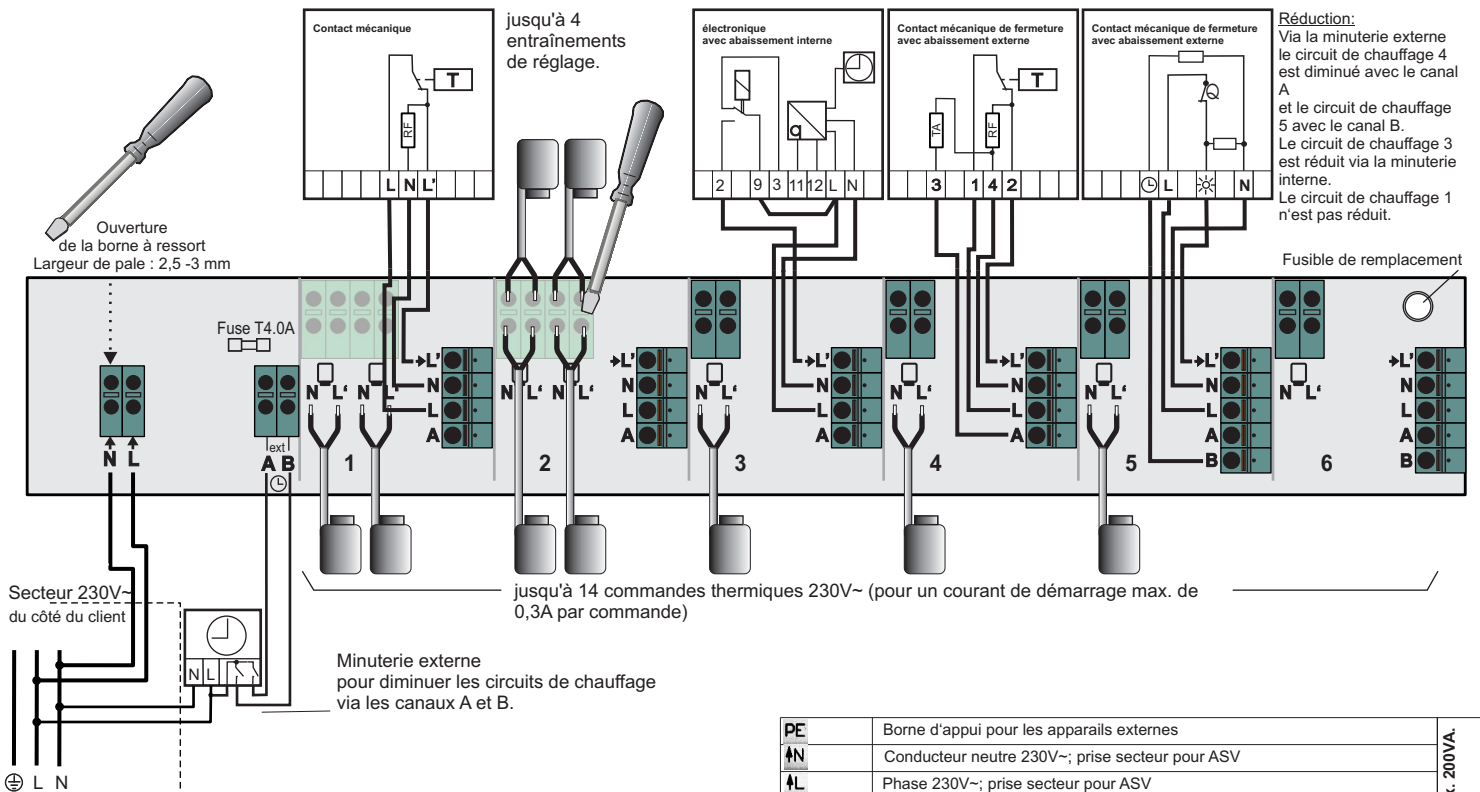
Contact mécanique

jusqu'à 4 entraînements de réglage.

électronique avec abaissement interne

Contact mécanique de fermeture avec abaissement externe

Contact mécanique de fermeture avec abaissement externe

Réduction:
Via la minuterie externe le circuit de chauffage 4 est diminué avec le canal A
et le circuit de chauffage 5 avec le canal B.
Le circuit de chauffage 3 est réduit via la minuterie interne.
Le circuit de chauffage 1 n'est pas réduit.

T
RF
L N L'

2 9 3 11 12 L N

TA RF T
3 1 4 2

L N

Ouverture de la borne à ressort
Largeur de pale : 2,5 -3 mm

Fusible de remplacement

Fuse T4.0A

L' N L A
N L' N L'
N L' N L'
1 2 3 4 5 6
N L
ext
A B
L' N L A B

Secteur 230V~
du côté du client

jusqu'à 14 commandes thermiques 230V~ (pour un courant de démarrage max. de 0,3A par commande)

N L

Minuterie externe
pour diminuer les circuits de chauffage via les canaux A et B.

L N

| PE | Borne d'appui pour les apparails externes |
|---|---|
| N | Conducteur neutre 230V~; prise secteur pour ASV |
| L | Phase 230V~; prise secteur pour ASV |

200VA.